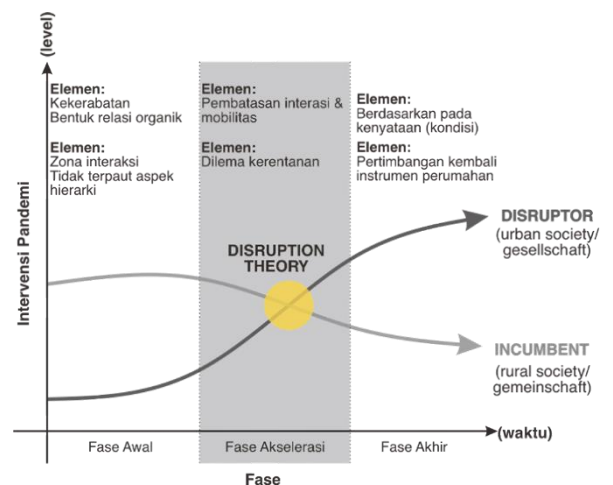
(level)

Intervensi Pandemi

Elemen:
Kekerabatan
Bentuk relasi organik

Elemen:
Zona interaksi
Tidak terpaut aspek hierarki

Elemen:
Pembatasan interasi & mobilitas

Elemen:
Dilema kerentanan

Elemen:
Berdasarkan pada kenyataan (kondisi)

Elemen:
Pertimbangan kembali instrumen perumahan

DISRUPTION THEORY

DISRUPTOR
(urban society/ gesellschaft)

INCUMBENT
(rural society/ gemeinschaft)

Fase Awal | Fase Akselerasi | Fase Akhir

(waktu)

Fase